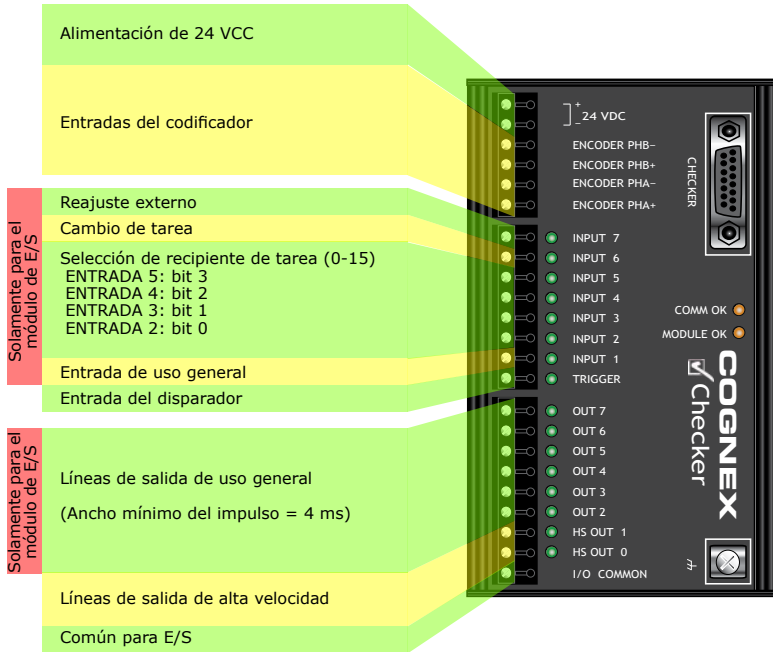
Alimentación de 24 VCC

Entradas del codificador

Solamente para el módulo de E/S

Reajuste externo

Cambio de tarea

Selección de recipiente de tarea (0-15)
ENTRADA 5: bit 3
ENTRADA 4: bit 2
ENTRADA 3: bit 1
ENTRADA 2: bit 0

Entrada de uso general

Entrada del disparador

Solamente para el módulo de E/S

Líneas de salida de uso general

(Ancho mínimo del impulso = 4 ms)

Líneas de salida de alta velocidad

Común para E/S

+
−
24 VDC
ENCODER PHB−
ENCODER PHB+
ENCODER PHA−
ENCODER PHA+
CHECKER
INPUT 7
INPUT 6
INPUT 5
INPUT 4
INPUT 3
INPUT 2
INPUT 1
TRIGGER
COMM OK
MODULE OK
COGNEX
Checker
OUT 7
OUT 6
OUT 5
OUT 4
OUT 3
OUT 2
HS OUT 1
HS OUT 0
I/O COMMON